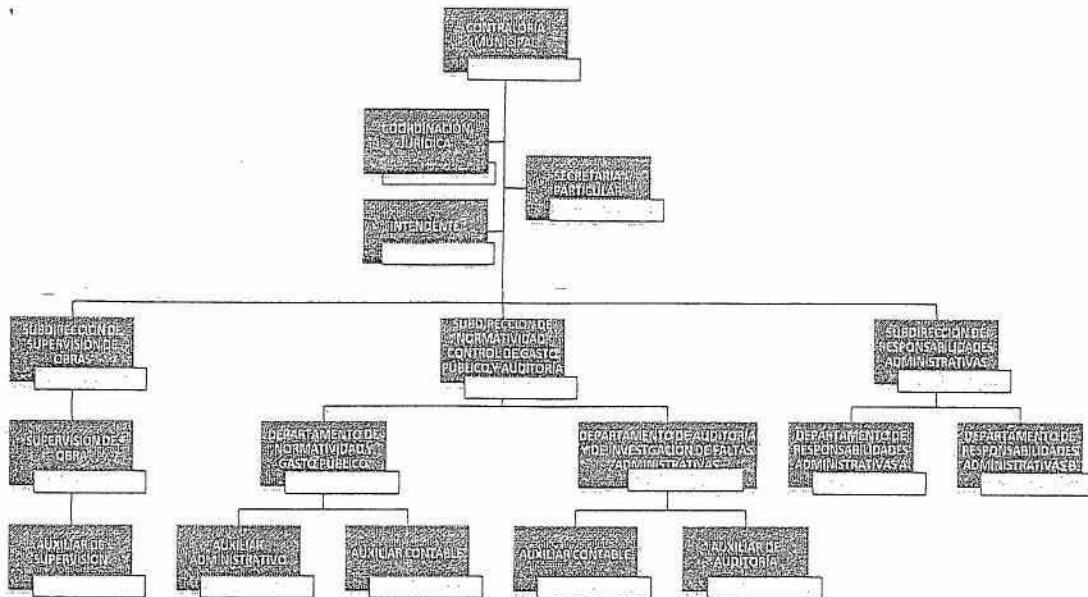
CONTRALORIA MUNICIPAL

COORDINACION JURIDICA

SECRETARIA PARTICULAR

INTENDENTE

SUBDIRECCION DE SUPERVISION DE OBRAS

SUBDIRECCION DE NORMATIVIDAD, CONTROL DE GASTO PUBLICO Y AUDITORIA

SUBDIRECCION DE RESPONSABILIDADES ADMINISTRATIVAS

SUPERVISION DE OBRA

DEPARTAMENTO DE NORMATIVIDAD Y GASTO PUBLICO

DEPARTAMENTO DE AUDITORIA Y DE INVESTIGACION DE FALTAS ADMINISTRATIVAS

DEPARTAMENTO DE RESPONSABILIDADES ADMINISTRATIVAS A

DEPARTAMENTO DE RESPONSABILIDADES ADMINISTRATIVAS B

AUXILIAR DE SUPERVISION

AUXILIAR ADMINISTRATIVO

AUXILIAR CONTABLE

AUXILIAR CONTABLE

AUXILIAR DE AUDITORIA